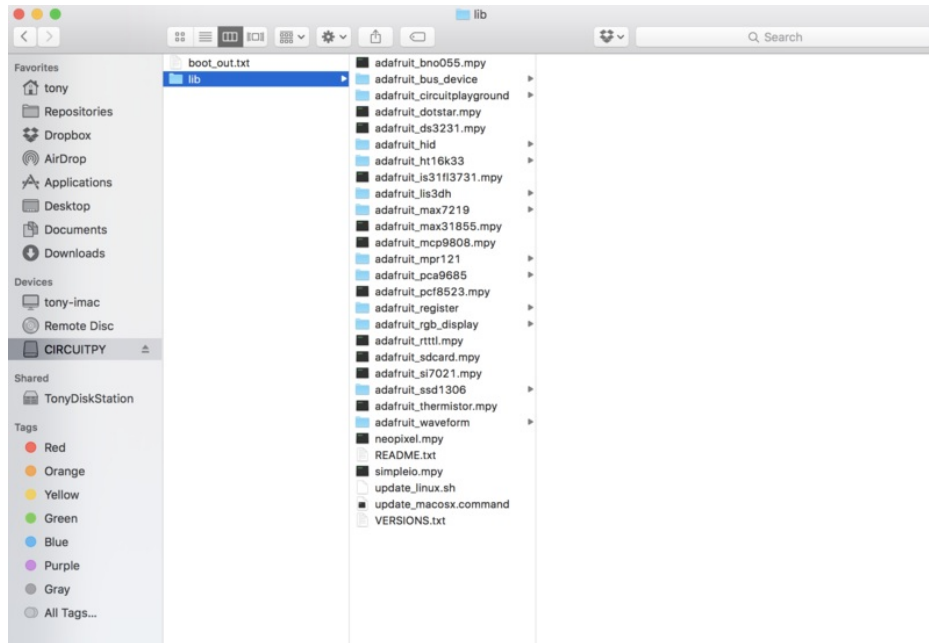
lib

Search

Favorites
tony
Repositories
Dropbox
AirDrop
Applications
Desktop
Documents
Downloads

Devices
tony-imac
Remote Disc
CIRCUITPY

Shared
TonyDiskStation

Tags
Red
Orange
Yellow
Green
Blue
Purple
Gray
All Tags...

boot_out.txt
lib

adafruit_bno055.mpy
adafruit_bus_device
adafruit_circuitplayground
adafruit_dotstar.mpy
adafruit_ds3231.mpy
adafruit_hid
adafruit_ht16k33
adafruit_is31fl3731.mpy
adafruit_lis3dh
adafruit_max7219
adafruit_max31855.mpy
adafruit_mcp9808.mpy
adafruit_mpr121
adafruit_pca9685
adafruit_pcf8523.mpy
adafruit_register
adafruit_rgb_display
adafruit_rtttl.mpy
adafruit_sdcard.mpy
adafruit_si7021.mpy
adafruit_ssd1306
adafruit_thermistor.mpy
adafruit_waveform
neopixel.mpy
README.txt
simpleio.mpy
update_linux.sh
update_macosx.command
VERSIONS.txt